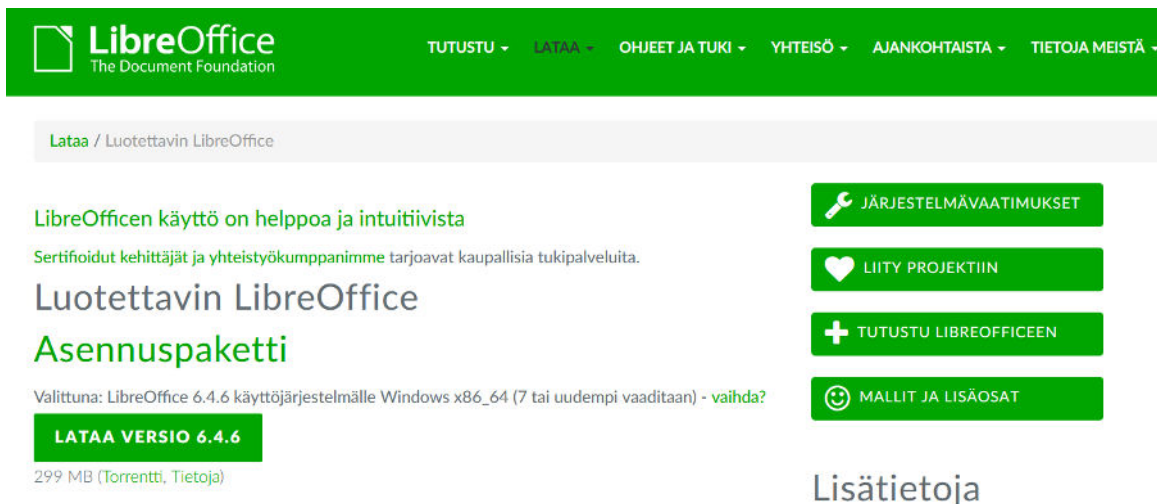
LibreOffice
The Document Foundation

TUTUSTU ▾ LATAA ▾ OHJEET JA TUKI ▾ YHTEISÖ ▾ AJANKOHTAISTA ▾ TIETOJA MEISTÄ ▾

Lataa / Luotettavin LibreOffice

LibreOfficen käyttö on helppoa ja intuitiivista

Sertifioidut kehittäjät ja yhteistyökumppanimme tarjoavat kaupallisia tukipalveluita.

Luotettavin LibreOffice

Asennuspaketti

Valittuna: LibreOffice 6.4.6 käyttöjärjestelmälle Windows x86_64 (7 tai uudempi vaaditaan) - vaihda?

LATAA VERSIO 6.4.6

299 MB (Torrentti, Tietoja)

JÄRJESTELMÄVAATIMUKSET

LIITY PROJEKTIIN

TUTUSTU LIBREOFFICEEN

MALLIT JA LISÄOSAT

Lisätietoja